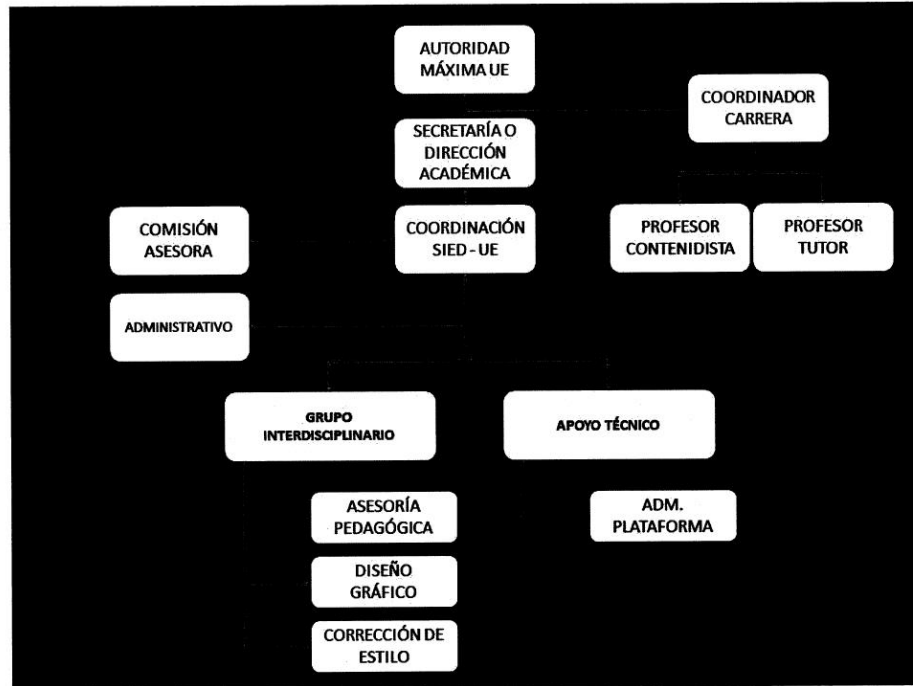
AUTORIDAD MÁXIMA UE

COORDINADOR CARRERA

SECRETARÍA O DIRECCIÓN ACADÉMICA

COMISIÓN ASESORA

COORDINACIÓN SIED - UE

PROFESOR CONTENIDISTA

PROFESOR TUTOR

ADMINISTRATIVO

GRUPO INTERDISCIPLINARIO

APOYO TÉCNICO

ASESORÍA PEDAGÓGICA

ADM. PLATAFORMA

DISEÑO GRÁFICO

CORRECCIÓN DE ESTILO